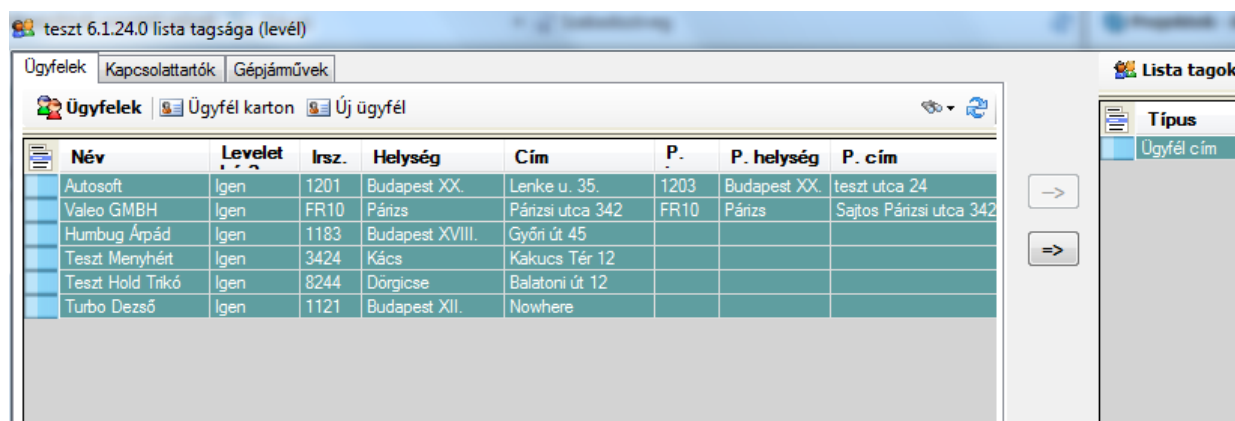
teszt 6.1.24.0 lista tagsága (levél)

Ügyfelek | Kapcsolattartók | Gépjárművek

Ügyfelek | Ügyfél karton | Új ügyfél

| Név | Levelet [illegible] | Irsz. | Helység | Cím | P. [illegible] | P. helység | P. cím |
|---|---|---|---|---|---|---|---|
| Autosoft | Igen | 1201 | Budapest XX. | Lenke u. 35. | 1203 | Budapest XX. | teszt utca 24 |
| Valeo GMBH | Igen | FR10 | Párizs | Párizsi utca 342 | FR10 | Párizs | Sajtos Párizsi utca 342 |
| Humbug Árpád | Igen | 1183 | Budapest XVIII. | Győri út 45 | | | |
| Teszt Menyhért | Igen | 3424 | Kács | Kakucs Tér 12 | | | |
| Teszt Hold Trikó | Igen | 8244 | Dörgicse | Balatoni út 12 | | | |
| Turbo Dezső | Igen | 1121 | Budapest XII. | Nowhere | | | |

->

=>

Lista tagok

| Típus |
|---|
| Ügyfél cím |